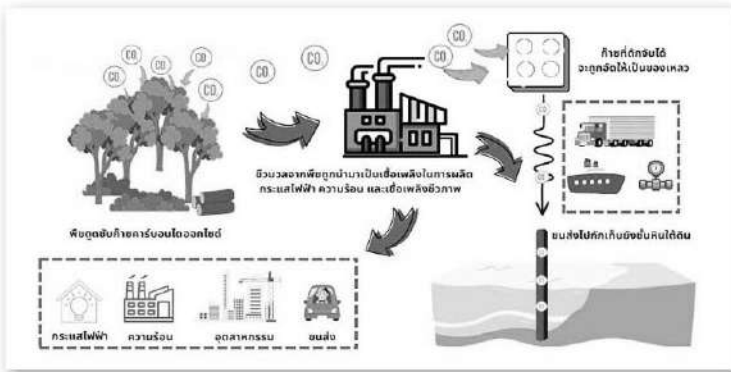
CO

CO

CO

CO

CO

CO

CO

ก๊าซที่ดักจับได้ จะถูกอัดให้เป็นของเหลว

ชีวมวลจากพืชถูกนำมาเป็นเชื้อเพลิงในการผลิต กระแสไฟฟ้า ความร้อน และเชื้อเพลิงชีวภาพ

พืชดูดซับก๊าซคาร์บอนไดออกไซด์

ขนส่งไปกักเก็บยังชั้นหินใต้ดิน

กระแสไฟฟ้า

ความร้อน

อุตสาหกรรม

ขนส่ง